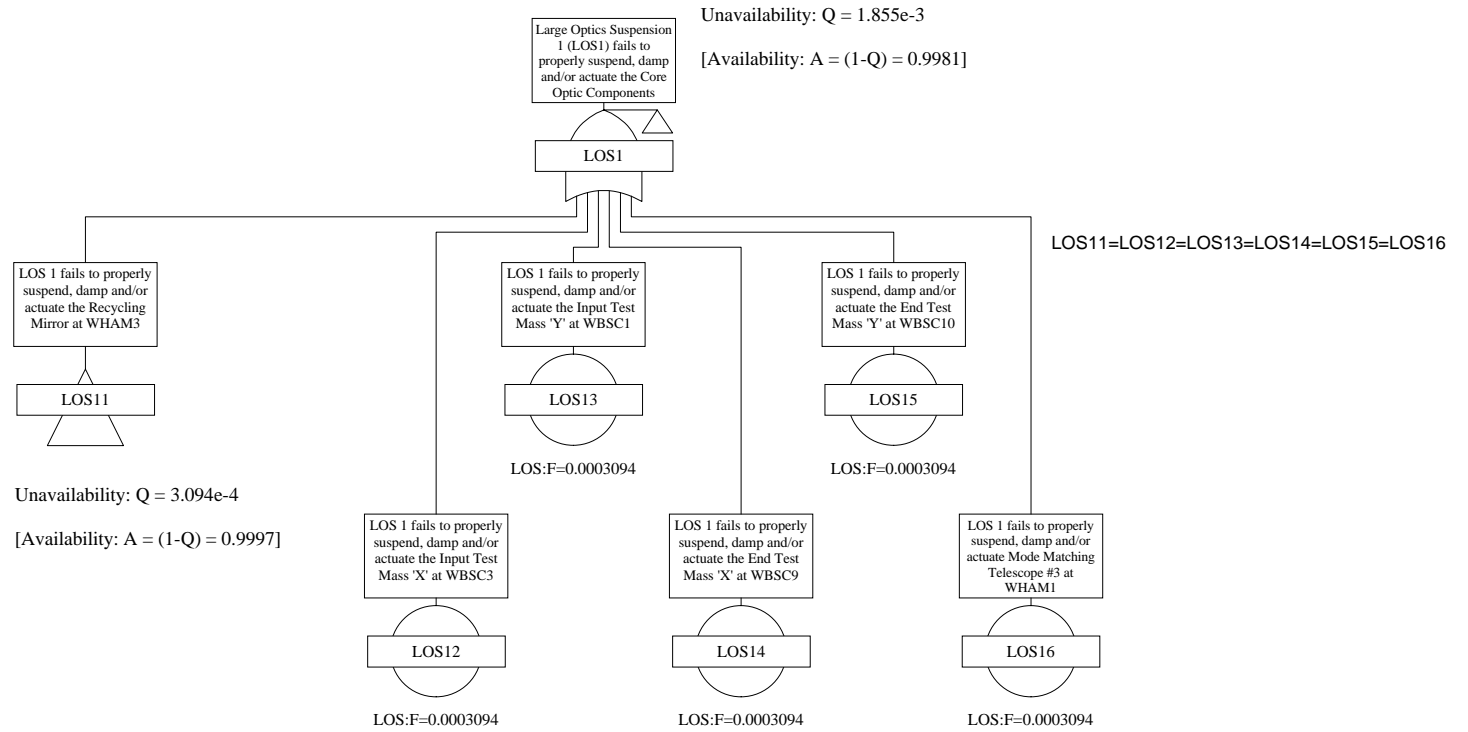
Large Optics Suspension 1 (LOS1) fails to properly suspend, damp and/or actuate the Core Optic Components

Unavailability: Q = 1.855e-3

[Availability: A = (1-Q) = 0.9981]

LOS1

LOS11=LOS12=LOS13=LOS14=LOS15=LOS16

LOS 1 fails to properly suspend, damp and/or actuate the Recycling Mirror at WHAM3

LOS11

Unavailability: Q = 3.094e-4

[Availability: A = (1-Q) = 0.9997]

LOS 1 fails to properly suspend, damp and/or actuate the Input Test Mass 'X' at WBSC3

LOS12

LOS:F=0.0003094

LOS 1 fails to properly suspend, damp and/or actuate the Input Test Mass 'Y' at WBSC1

LOS13

LOS:F=0.0003094

LOS 1 fails to properly suspend, damp and/or actuate the End Test Mass 'X' at WBSC9

LOS14

LOS:F=0.0003094

LOS 1 fails to properly suspend, damp and/or actuate the End Test Mass 'Y' at WBSC10

LOS15

LOS:F=0.0003094

LOS 1 fails to properly suspend, damp and/or actuate Mode Matching Telescope #3 at WHAM1

LOS16

LOS:F=0.0003094